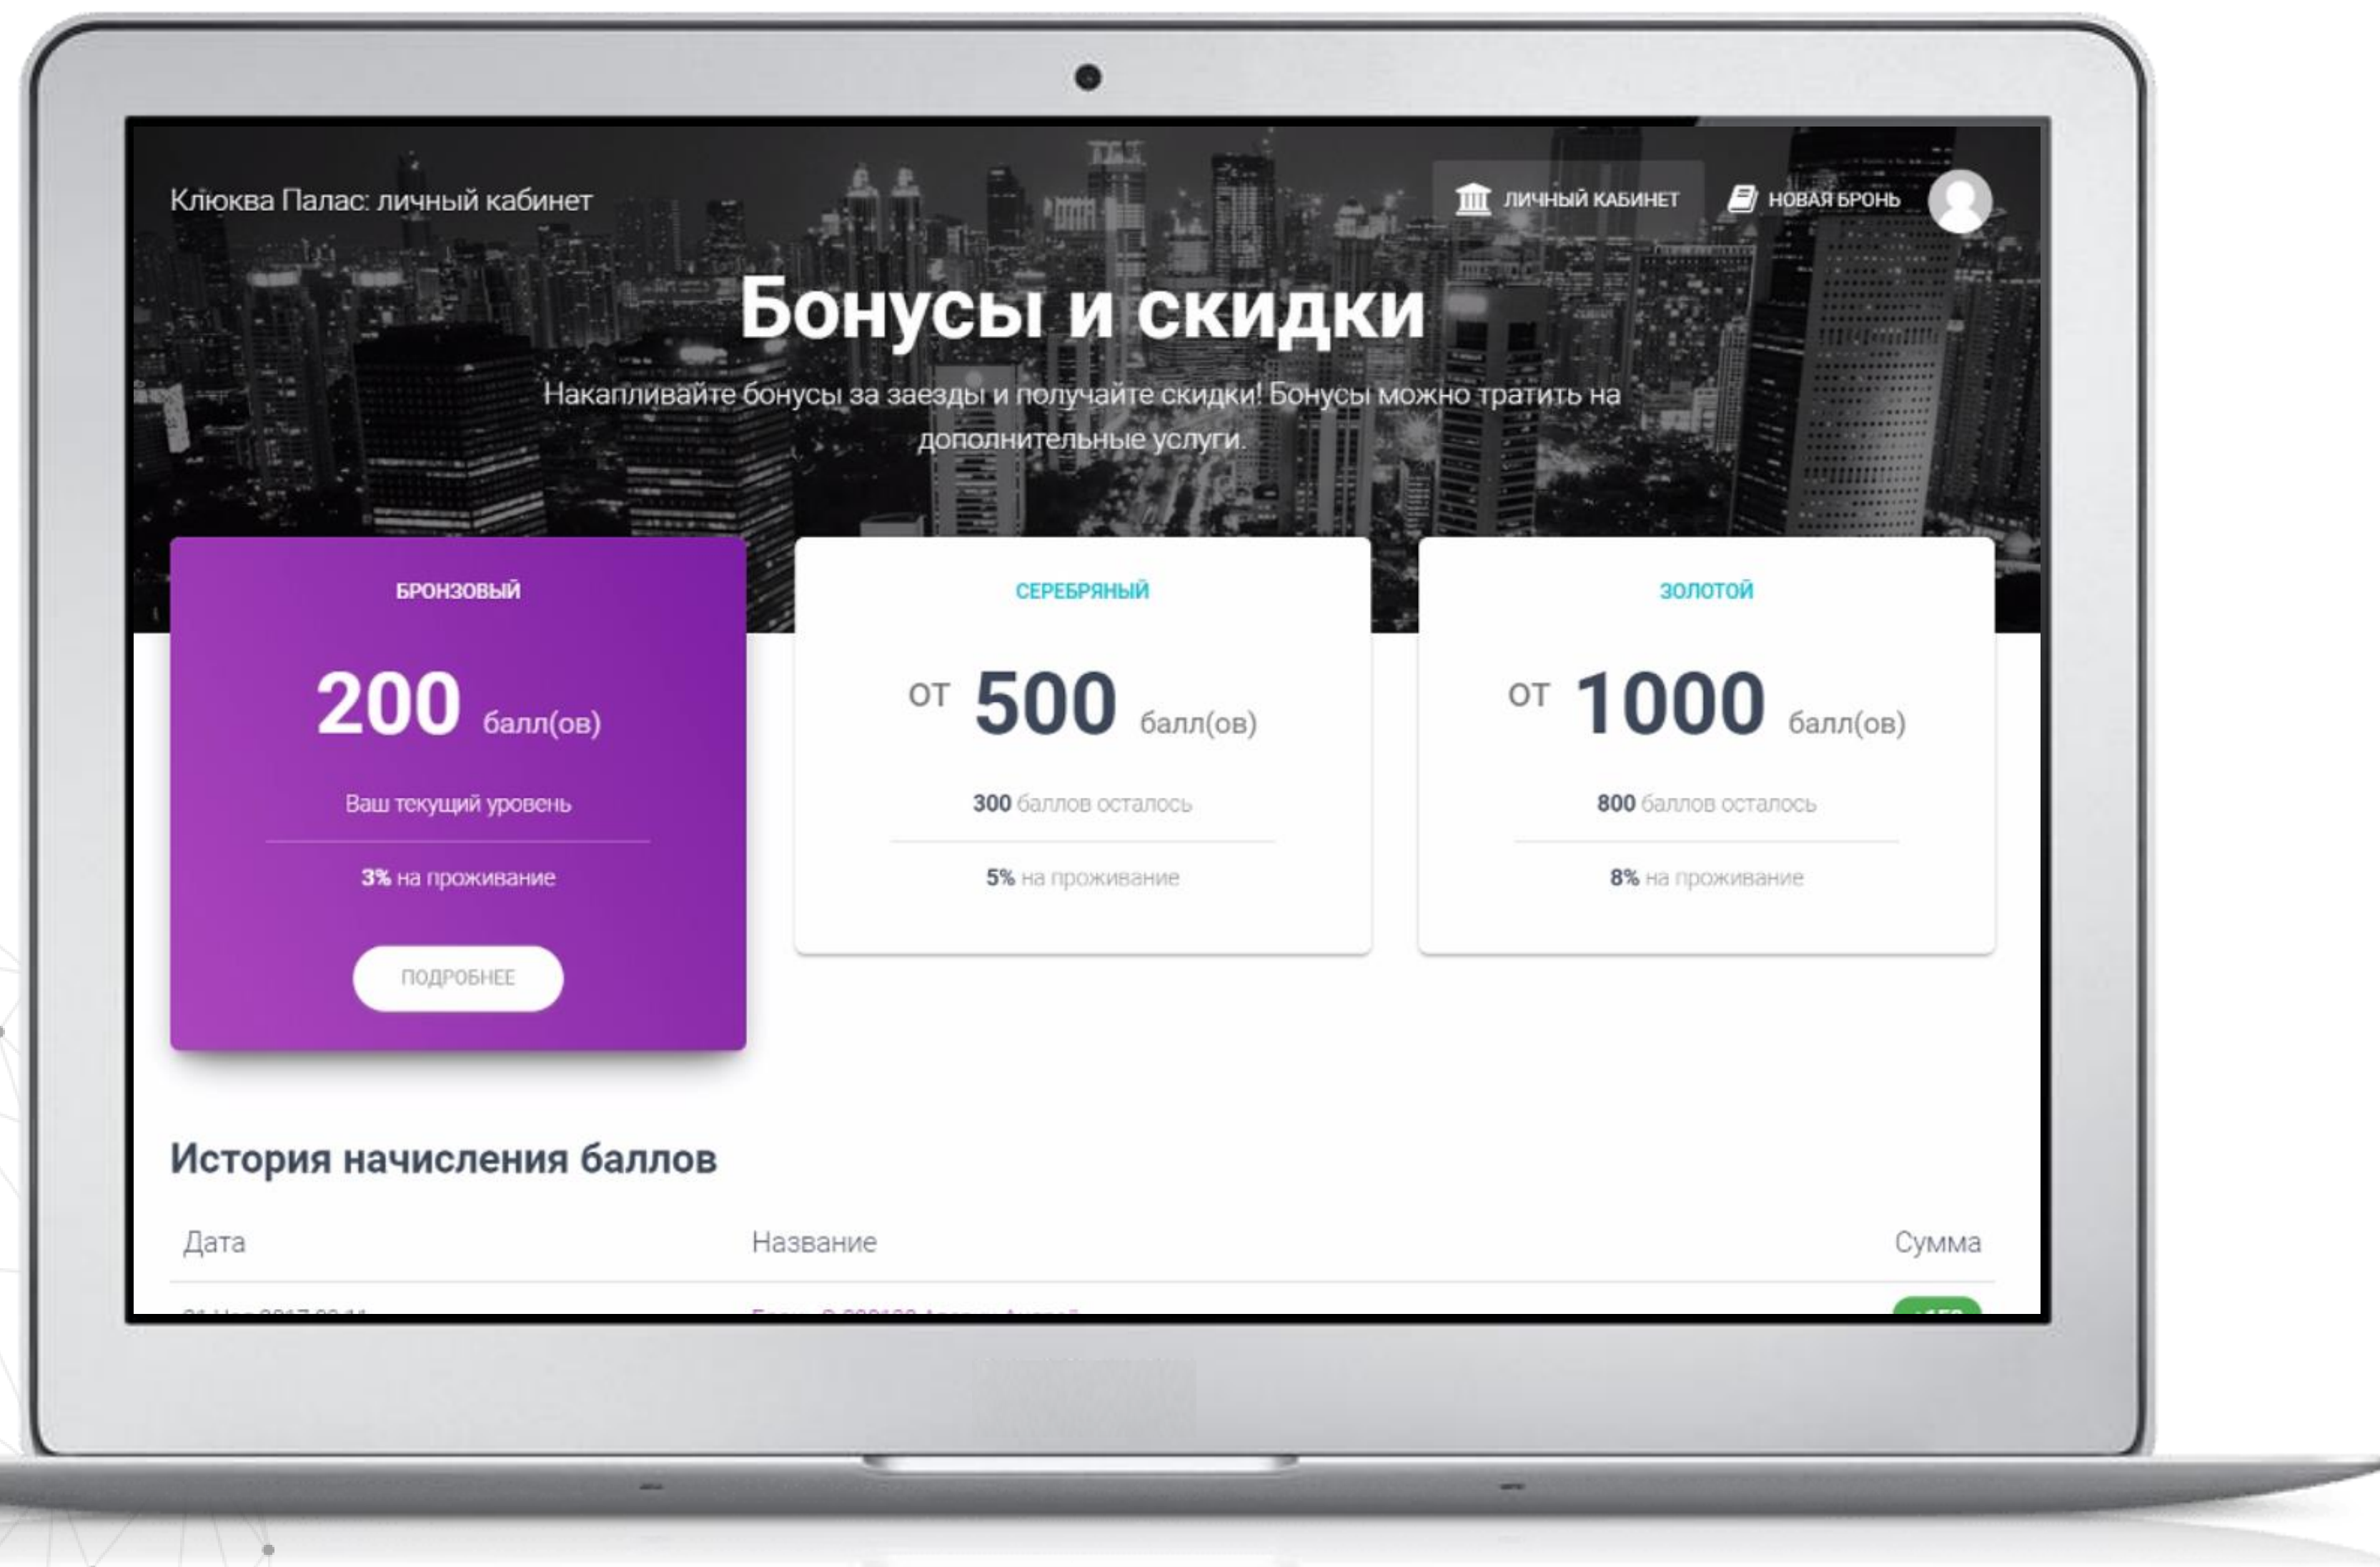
Клюква Палас: личный кабинет

ЛИЧНЫЙ КАБИНЕТ НОВАЯ БРОНЬ

Бонусы и скидки

Накапливайте бонусы за заезды и получайте скидки! Бонусы можно тратить на дополнительные услуги.

БРОНЗОВЫЙ

200 балл(ов)

Ваш текущий уровень

3% на проживание

ПОДРОБНЕЕ

СЕРЕБРЯНЫЙ

от 500 балл(ов)

300 баллов осталось

5% на проживание

ЗОЛОТОЙ

от 1000 балл(ов)

800 баллов осталось

8% на проживание

История начисления баллов

| Дата | Название | Сумма |
|---|---|---|
| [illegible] | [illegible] | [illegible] |